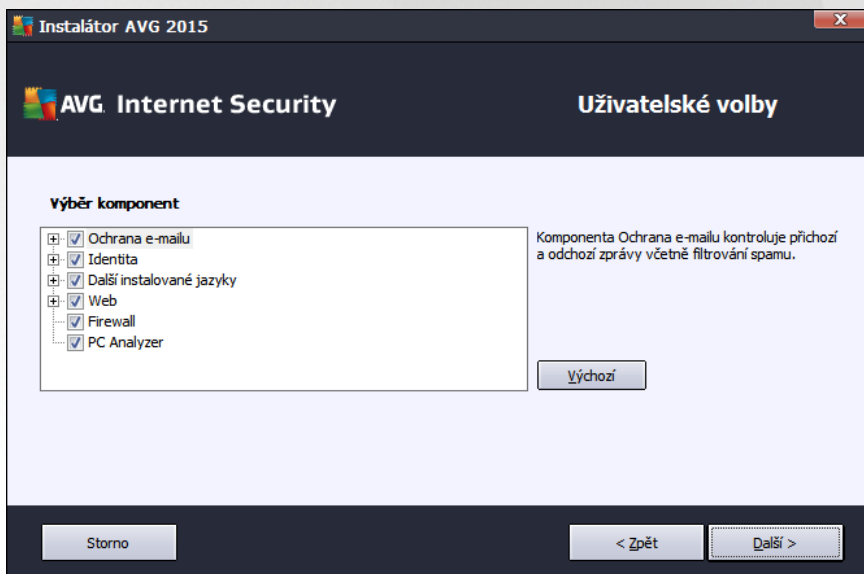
Instalátor AVG 2015

AVG. Internet Security

Uživatelské volby

Výběr komponent

Ochrana e-mailu
Identita
Další instalované jazyky
Web
Firewall
PC Analyzer

Komponenta Ochrana e-mailu kontroluje příchozí a odchozí zprávy včetně filtrování spamu.

Výchozí

Storno

< Zpět

Další >